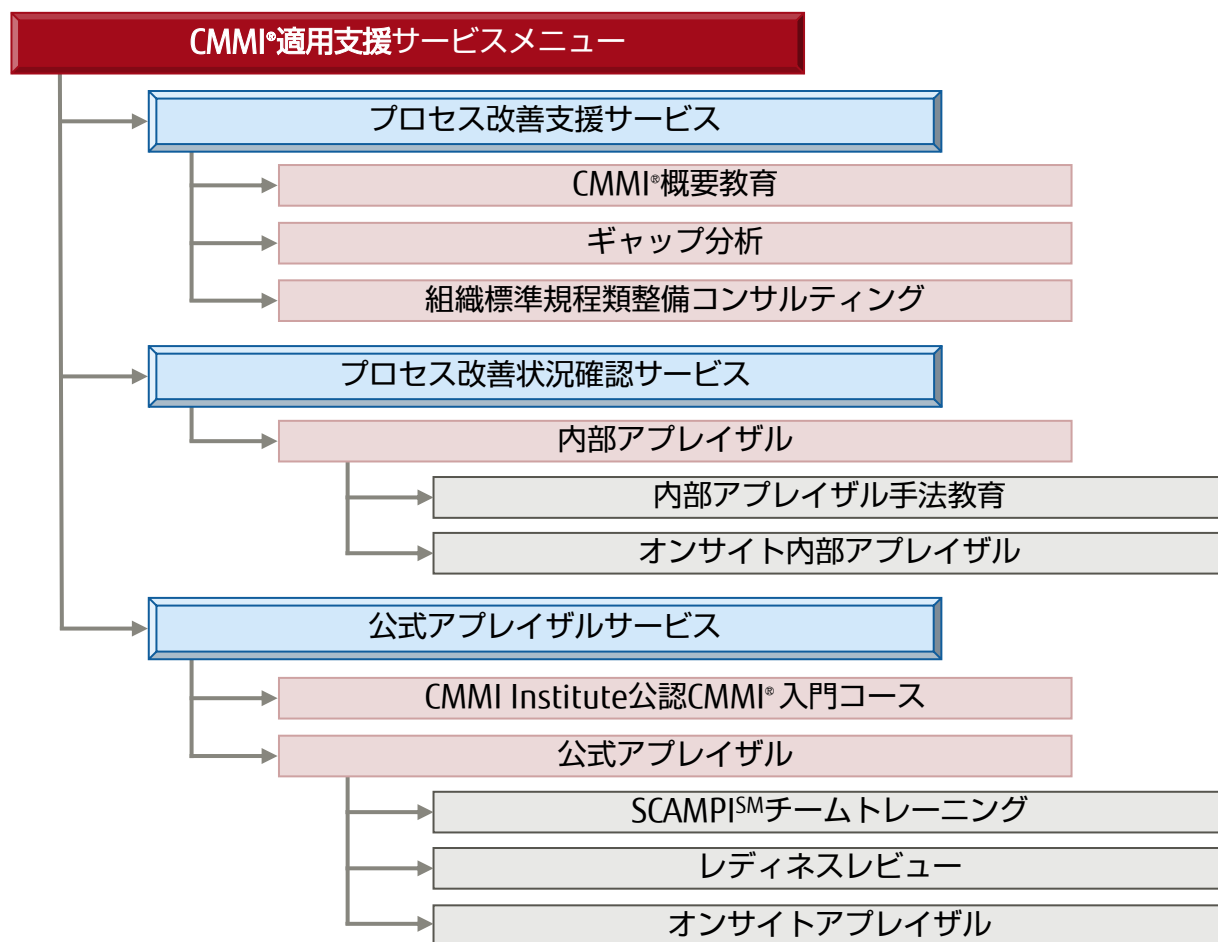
CMMI®適用支援サービスメニュー

プロセス改善支援サービス

CMMI®概要教育

ギャップ分析

組織標準規程類整備コンサルティング

プロセス改善状況確認サービス

内部アプレイザル

内部アプレイザル手法教育

オンサイト内部アプレイザル

公式アプレイザルサービス

CMMI Institute公認CMMI® 入門コース

公式アプレイザル

SCAMPI$^{SM}$チームトレーニング

レディネスレビュー

オンサイトアプレイザル